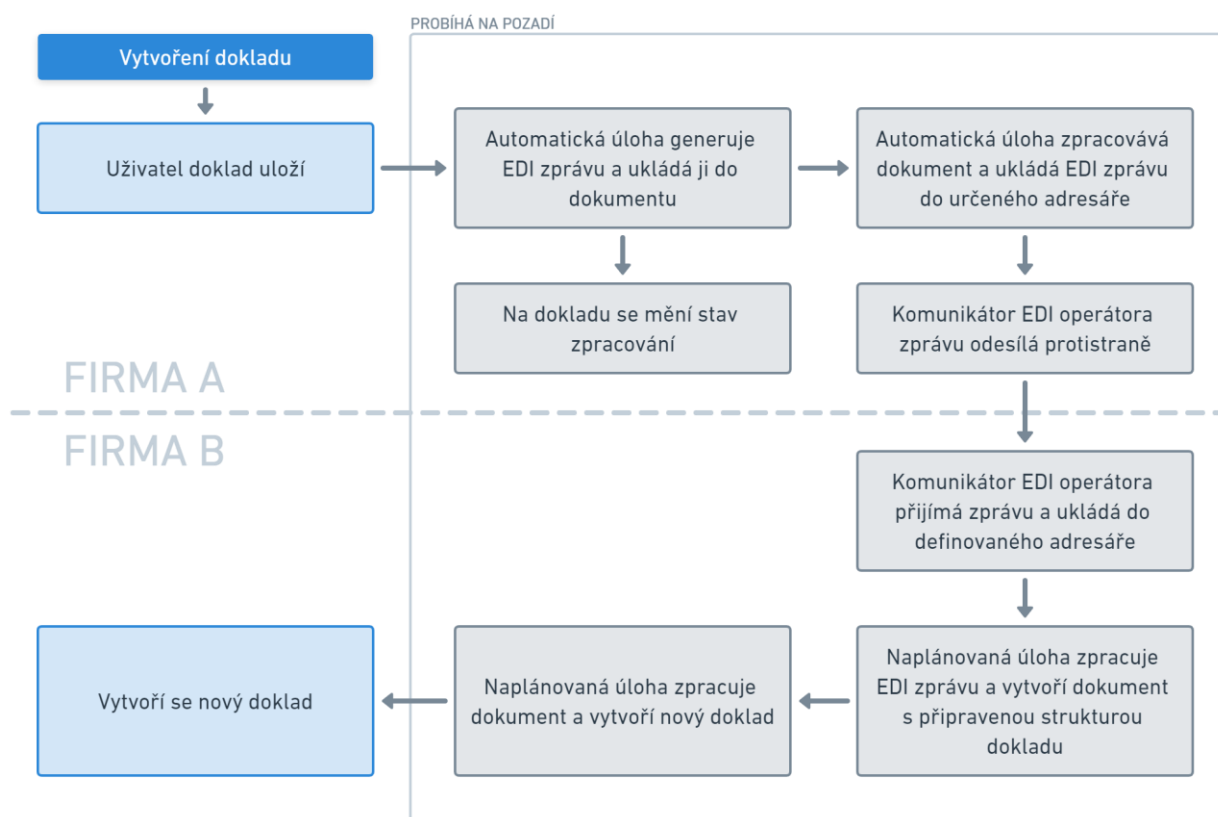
PROBÍHÁ NA POZADÍ

Vytvoření dokladu

Uživatel doklad uloží

Automatická úloha generuje EDI zprávu a ukládá ji do dokumentu

Automatická úloha zpracovává dokument a ukládá EDI zprávu do určeného adresáře

Na dokladu se mění stav zpracování

Komunikátor EDI operátora zprávu odesílá protistraně

FIRMA A

FIRMA B

Komunikátor EDI operátora přijímá zprávu a ukládá do definovaného adresáře

Vytvoří se nový doklad

Naplánovaná úloha zpracuje dokument a vytvoří nový doklad

Naplánovaná úloha zpracuje EDI zprávu a vytvoří dokument s připravenou strukturou dokladu